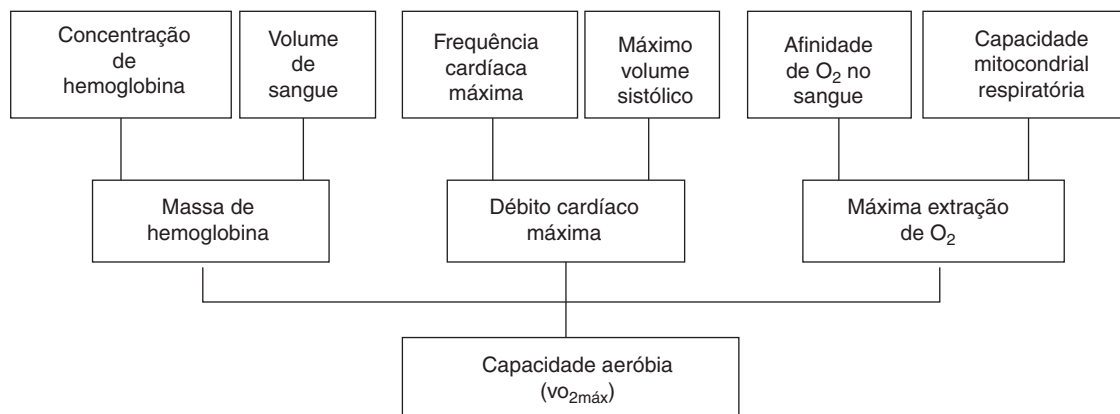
Concentração de hemoglobina

Volume de sangue

Frequência cardíaca máxima

Máximo volume sistólico

Afinidade de $O_2$ no sangue

Capacidade mitocondrial respiratória

Massa de hemoglobina

Débito cardíaco máxima

Máxima extração de $O_2$

Capacidade aeróbia ($vo_{2máx}$)